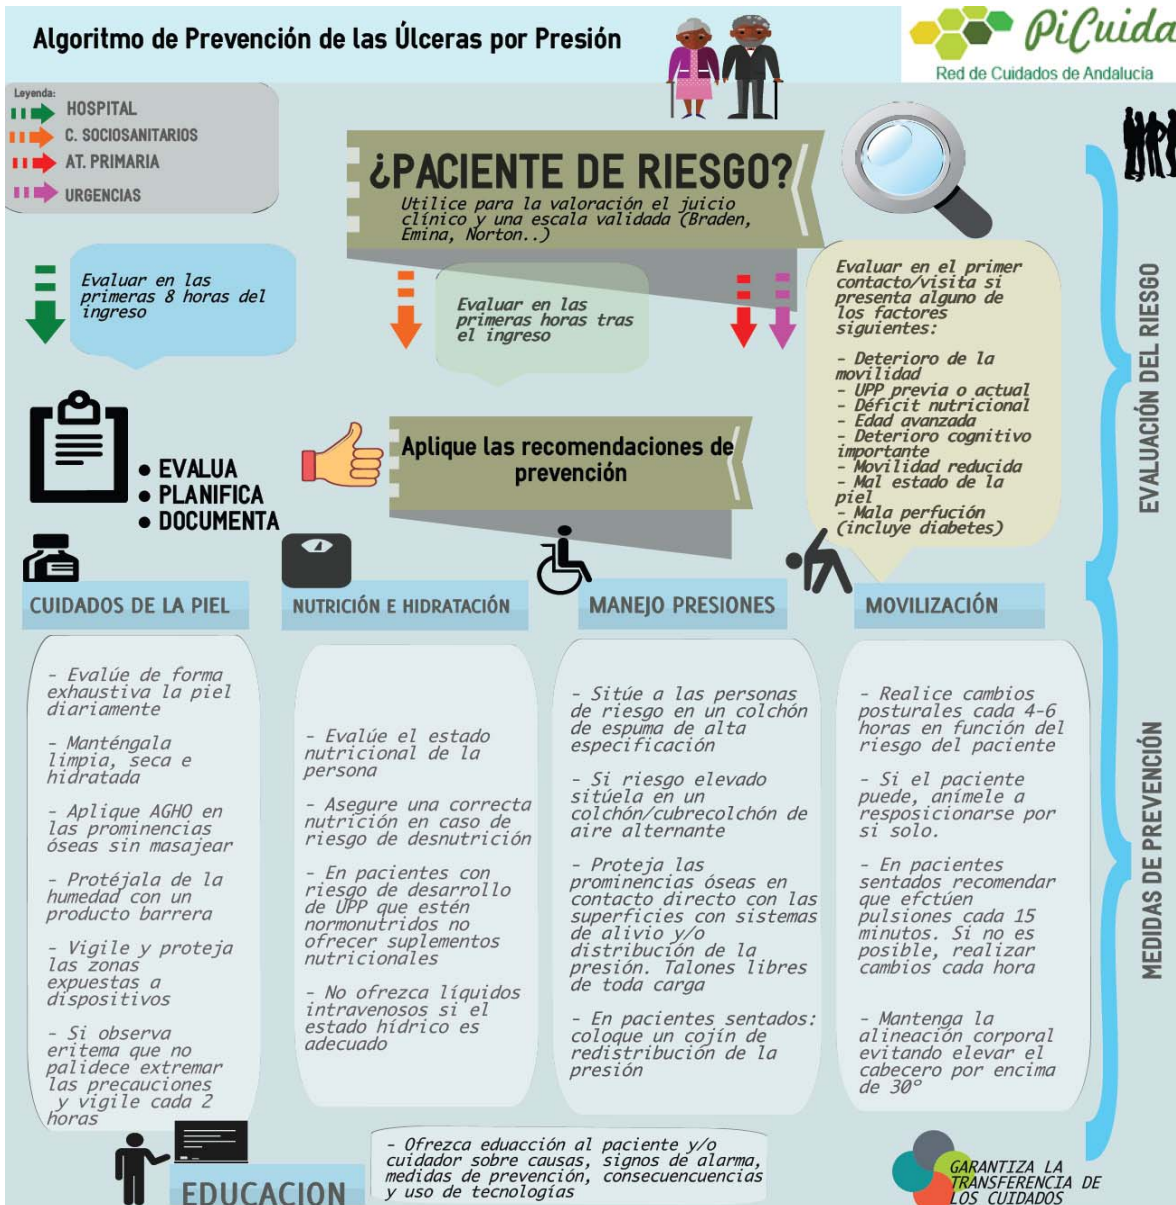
Algoritmo de Prevención de las Úlceras por Presión

PiCuida
Red de Cuidados de Andalucía

Leyenda:
HOSPITAL
C. SOCIOSANITARIOS
AT. PRIMARIA
URGENCIAS

¿PACIENTE DE RIESGO?
Utilice para la valoración el juicio clínico y una escala validada (Braden, Emina, Norton..)

Evaluar en las primeras 8 horas del ingreso

Evaluar en las primeras horas tras el ingreso

Evaluar en el primer contacto/visita si presenta alguno de los factores siguientes:

- Deterioro de la movilidad
- UPP previa o actual
- Déficit nutricional
- Edad avanzada
- Deterioro cognitivo importante
- Movilidad reducida
- Mal estado de la piel
- Mala perfución (incluye diabetes)

EVALUACIÓN DEL RIESGO

● EVALUA
● PLANIFICA
● DOCUMENTA

Aplique las recomendaciones de prevención

CUIDADOS DE LA PIEL

NUTRICIÓN E HIDRATACIÓN

MANEJO PRESIONES

MOVILIZACIÓN

- Evalúe de forma exhaustiva la piel diariamente

- Manténgala limpia, seca e hidratada

- Aplique AGHO en las prominencias óseas sin masajear

- Protéjala de la humedad con un producto barrera

- Vigile y proteja las zonas expuestas a dispositivos

- Si observa eritema que no palidece extremar las precauciones y vigile cada 2 horas

- Evalúe el estado nutricional de la persona

- Asegure una correcta nutrición en caso de riesgo de desnutrición

- En pacientes con riesgo de desarrollo de UPP que estén normonutridos no ofrecer suplementos nutricionales

- No ofrezca líquidos intravenosos si el estado hídrico es adecuado

- Sitúe a las personas de riesgo en un colchón de espuma de alta especificación

- Si riesgo elevado sitúela en un colchón/cubrecolchón de aire alternante

- Proteja las prominencias óseas en contacto directo con las superficies con sistemas de alivio y/o distribución de la presión. Talones libres de toda carga

- En pacientes sentados: coloque un cojín de redistribución de la presión

- Realice cambios posturales cada 4-6 horas en función del riesgo del paciente

- Si el paciente puede, anímele a resposicionarse por si solo.

- En pacientes sentados recomendar que efctúen pulsiones cada 15 minutos. Si no es posible, realizar cambios cada hora

- Mantenga la alineación corporal evitando elevar el cabecero por encima de 30°

MEDIDAS DE PREVENCIÓN

EDUCACION

- Ofrezca eduacción al paciente y/o cuidador sobre causas, signos de alarma, medidas de prevención, consecuencuencias y uso de tecnologías

GARANTIZA LA TRANSFERENCIA DE LOS CUIDADOS